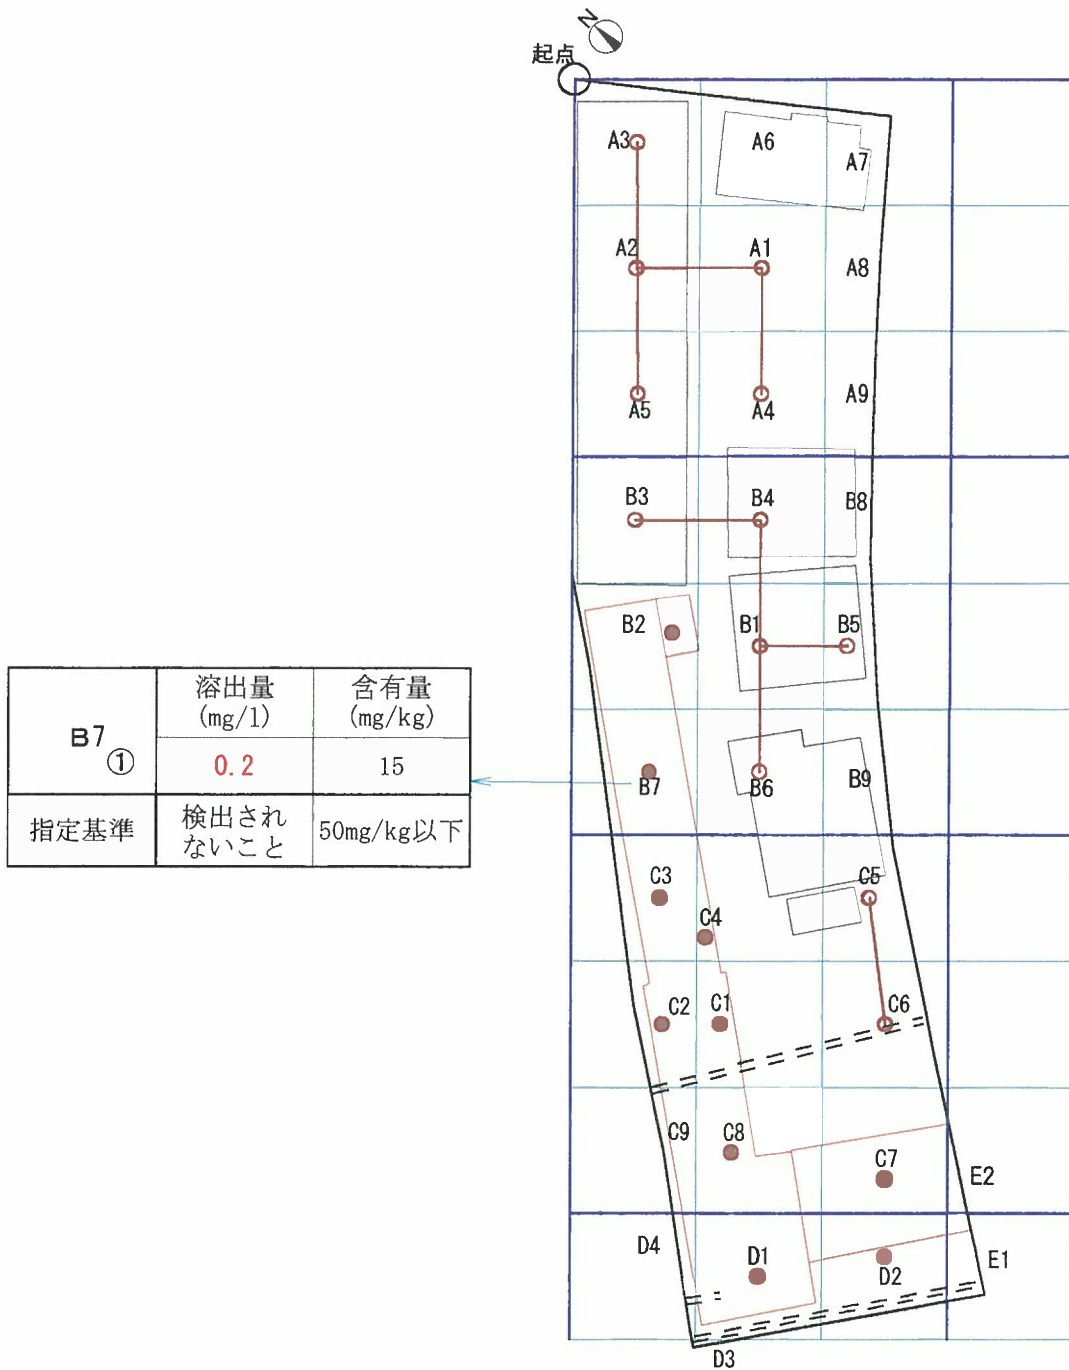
N
起点

| B7 ① | 溶出量 (mg/l) | 含有量 (mg/kg) |
|---|---|---|
| | 0.2 | 15 |
| 指定基準 | 検出されないこと | 50mg/kg以下 |

A3
A6
A7
A2
A1
A8
A5
A4
A9
B3
B4
B8
B2
B1
B5
B7
B6
B9
C3
C5
C4
C2
C1
C6
C9
C8
C7
E2
D4
D1
D2
E1
D3